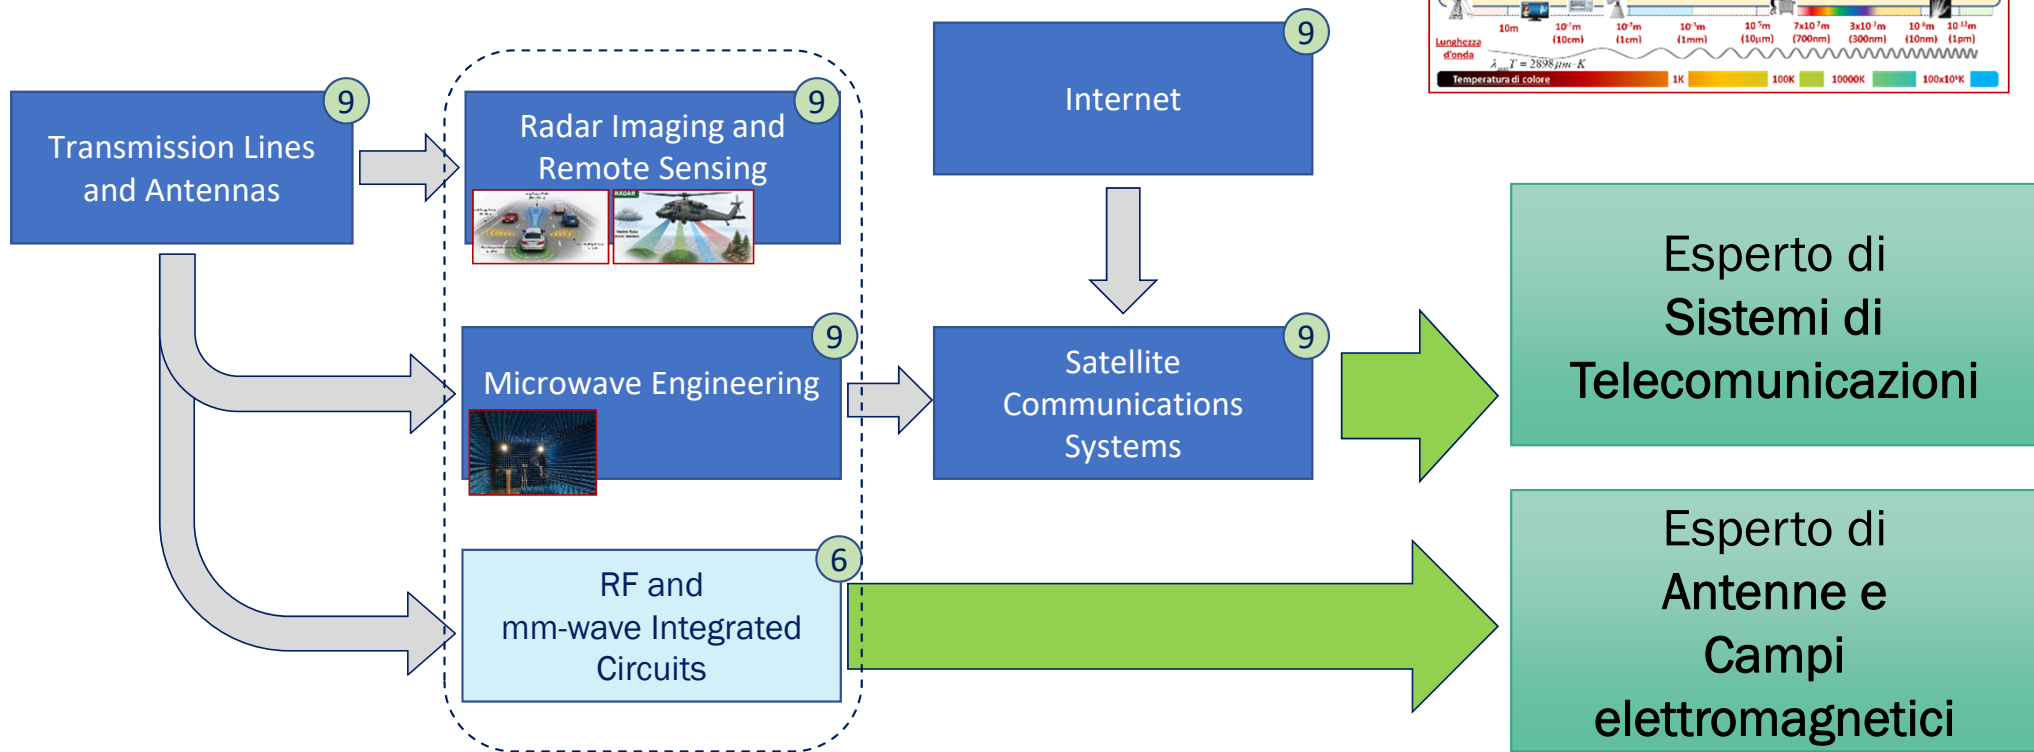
10m $10^{-1}$m (10cm) $10^{-2}$m (1cm) $10^{-3}$m (1mm) $10^{-5}$m (10μm) $7\times10^{-7}$m (700nm) $3\times10^{-7}$m (300nm) $10^{-8}$m (10nm) $10^{-12}$m (1pm)

Lunghezza d'onda

$\lambda_{max}T = 2898\,\mu m \cdot K$

Temperatura di colore 1K 100K 10000K $100\times10^6$K

Transmission Lines and Antennas 9

Radar Imaging and Remote Sensing 9

Internet 9

Microwave Engineering 9

Satellite Communications Systems 9

RF and mm-wave Integrated Circuits 6

Esperto di Sistemi di Telecomunicazioni

Esperto di Antenne e Campi elettromagnetici